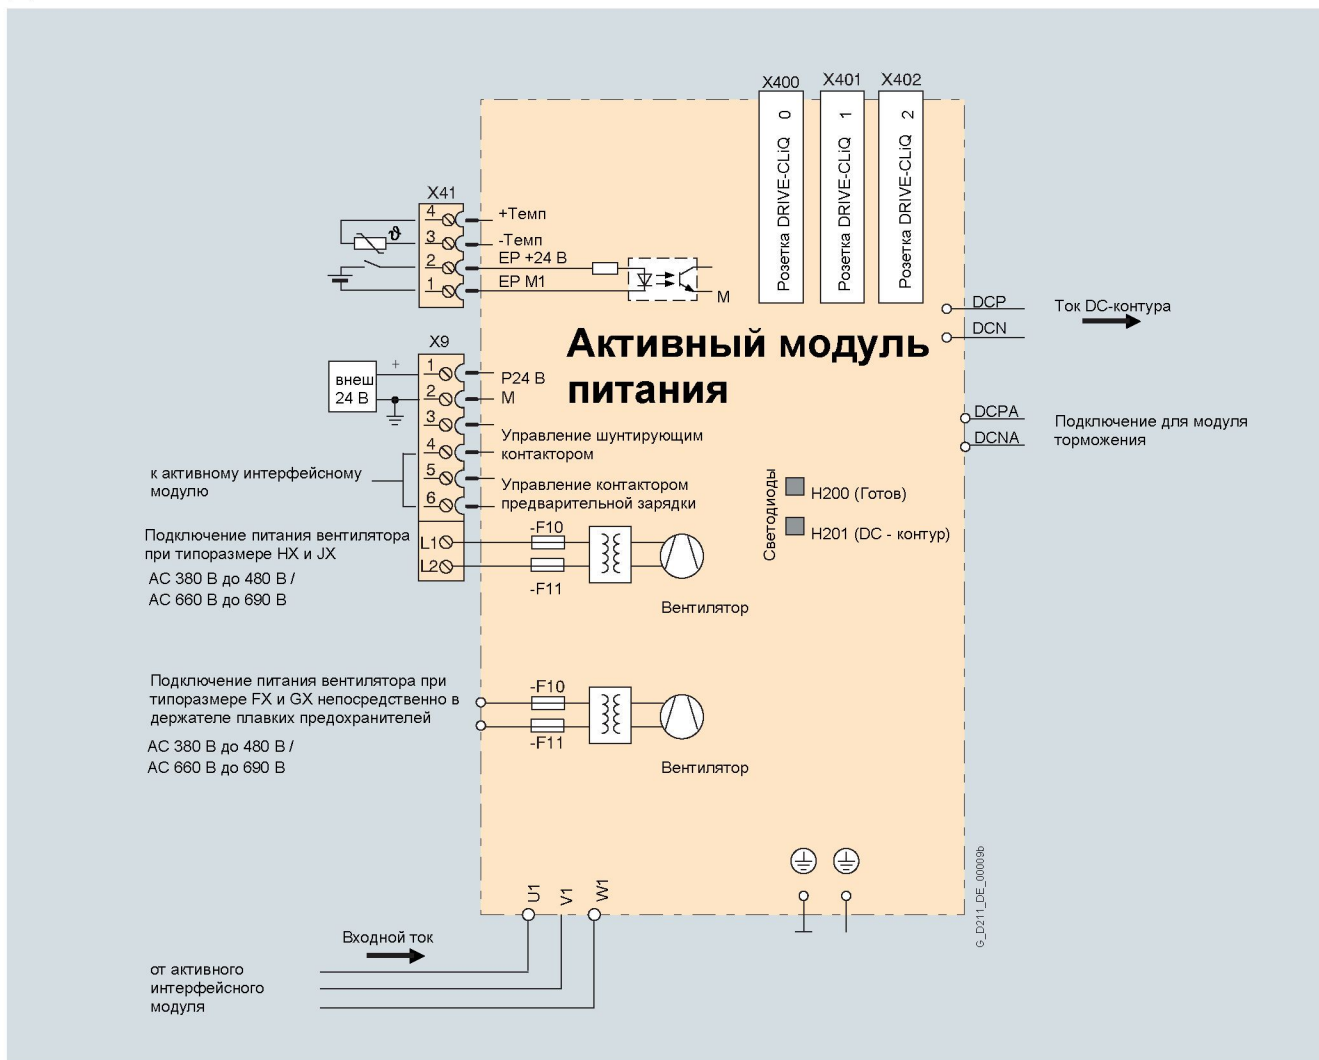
X400 X401 X402

Розетка DRIVE-CLiQ 0

Розетка DRIVE-CLiQ 1

Розетка DRIVE-CLiQ 2

X41

4 +Темп

3 -Темп

2 EP +24 В

1 EP M1

M

X9

внеш 24 В

+

1 P24 В

2 M

3

Управление шунтирующим контактором

4

5

Управление контактором предварительной зарядки

6

к активному интерфейсному модулю

Активный модуль питания

DCP

DCN

Ток DC-контура

DCPA

DCNA

Подключение для модуля торможения

Светодиоды

H200 (Готов)

H201 (DC - контур)

Подключение питания вентилятора при типоразмере HX и JX

AC 380 В до 480 В /
AC 660 В до 690 В

L1

L2

-F10

-F11

Вентилятор

Подключение питания вентилятора при типоразмере FX и GX непосредственно в держателе плавких предохранителей

AC 380 В до 480 В /
AC 660 В до 690 В

-F10

-F11

Вентилятор

U1 V1 W1

Входной ток

от активного интерфейсного модуля

G_D211_DE_00009b